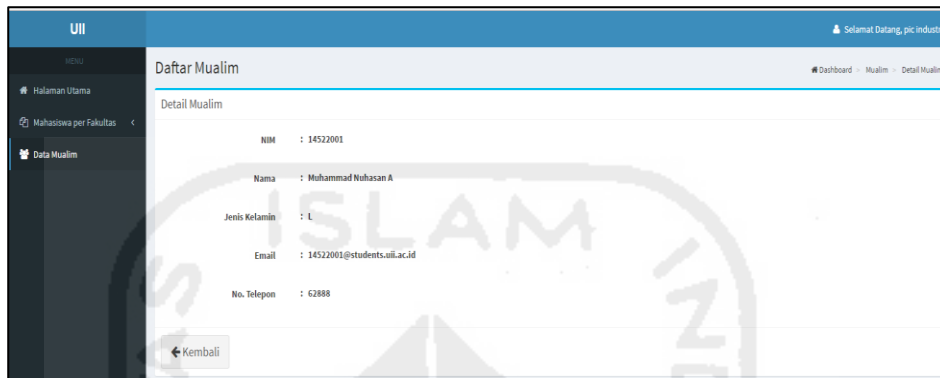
UII

Selamat Datang, pic indust

MENU

Halaman Utama

Mahasiswa per Fakultas

Data Mualim

Daftar Mualim

Dashboard > Mualim > Detail Mualin

Detail Mualim

NIM : 14522001

Nama : Muhammad Nuhasan A

Jenis Kelamin : L

Email : 14522001@students.uii.ac.id

No. Telepon : 62888

Kembali

ISLAM